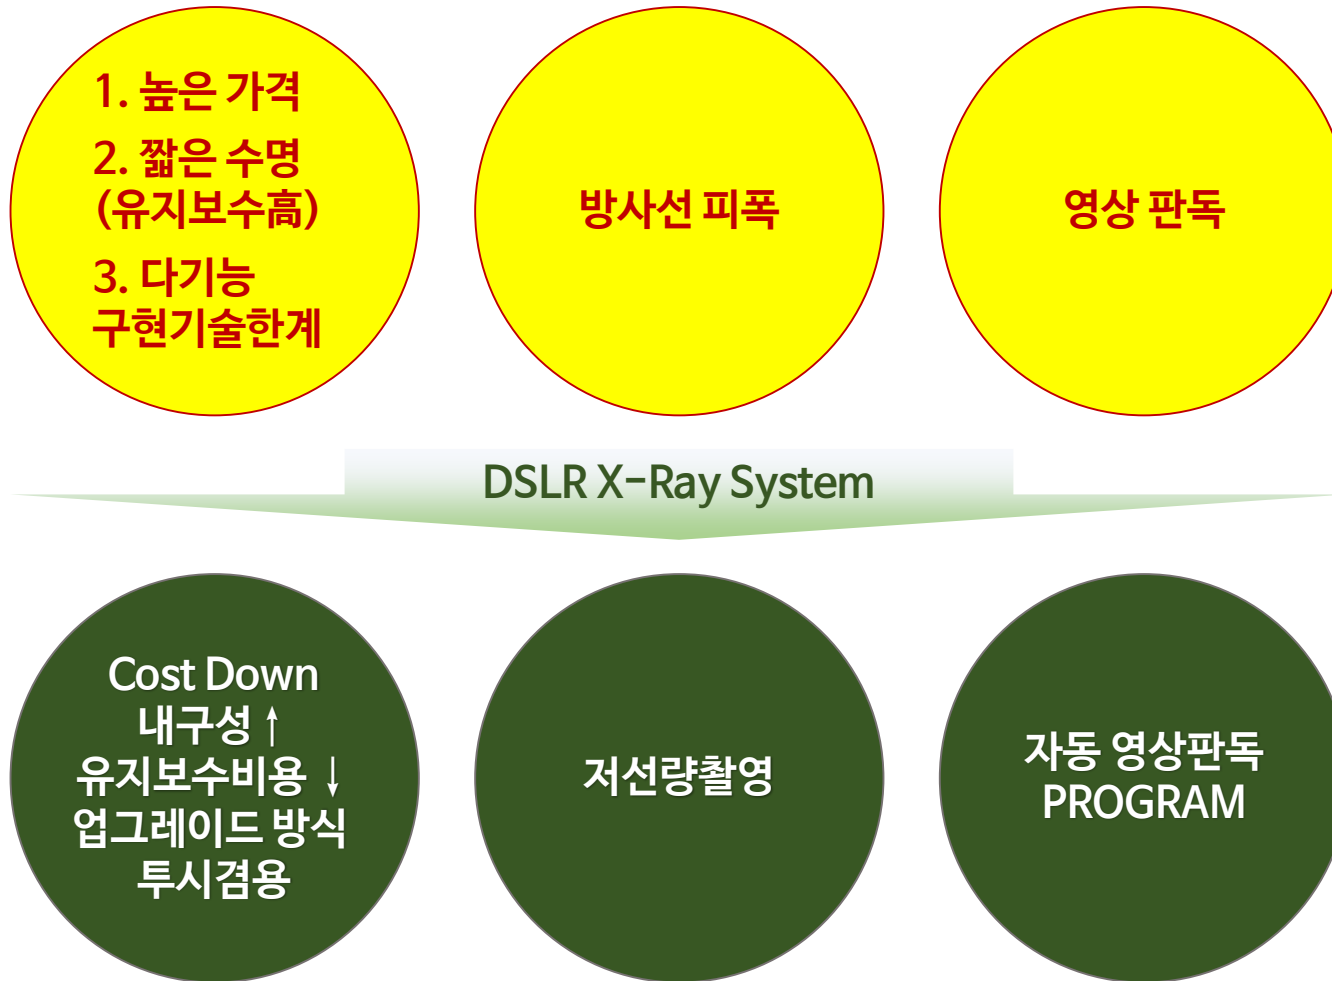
1. 높은 가격

2. 짧은 수명
(유지보수高)

3. 다기능
구현기술한계

방사선 피폭

영상 판독

DSLR X-Ray System

Cost Down
내구성 ↑
유지보수비용 ↓
업그레이드 방식
투시겸용

저선량촬영

자동 영상판독
PROGRAM